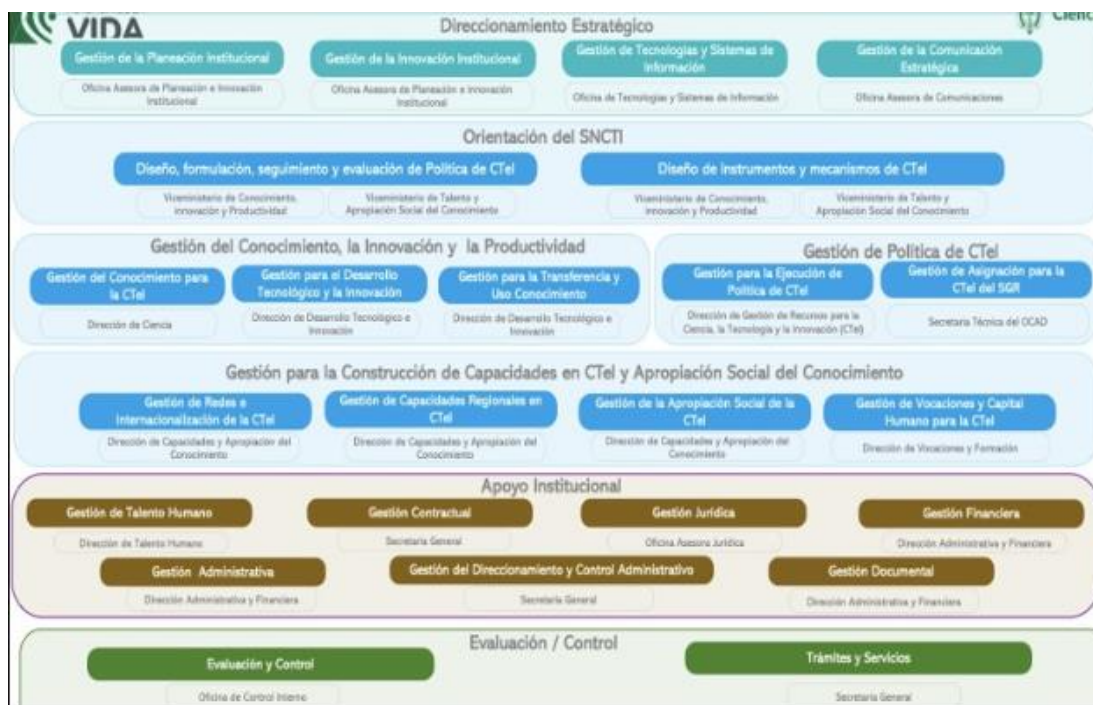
VIDA

Direccionamiento Estratégico

Cienc

Gestión de la Planeación Institucional
Oficina Asesora de Planeación e Innovación Institucional

Gestión de la Innovación Institucional
Oficina Asesora de Planeación e Innovación Institucional

Gestión de Tecnologías y Sistemas de Información
Oficina de Tecnologías y Sistemas de Información

Gestión de la Comunicación Estratégica
Oficina Asesora de Comunicaciones

Orientación del SNCTI

Diseño, formulación, seguimiento y evaluación de Política de CTeI
Viceministerio de Conocimiento, Innovación y Productividad
Viceministerio de Talento y Apropiación Social del Conocimiento

Diseño de instrumentos y mecanismos de CTeI
Viceministerio de Conocimiento, Innovación y Productividad
Viceministerio de Talento y Apropiación Social del Conocimiento

Gestión del Conocimiento, la Innovación y la Productividad

Gestión del Conocimiento para la CTeI
Dirección de Ciencia

Gestión para el Desarrollo Tecnológico y la Innovación
Dirección de Desarrollo Tecnológico e Innovación

Gestión para la Transferencia y Uso Conocimiento
Dirección de Desarrollo Tecnológico e Innovación

Gestión de Política de CTeI

Gestión para la Ejecución de Política de CTeI
Dirección de Gestión de Recursos para la Ciencia, la Tecnología y la Innovación (CTeI)

Gestión de Asignación para la CTeI del SGR
Secretaría Técnica del OCAD

Gestión para la Construcción de Capacidades en CTeI y Apropiación Social del Conocimiento

Gestión de Redes e Internacionalización de la CTeI
Dirección de Capacidades y Apropiación del Conocimiento

Gestión de Capacidades Regionales en CTeI
Dirección de Capacidades y Apropiación del Conocimiento

Gestión de la Apropiación Social de la CTeI
Dirección de Capacidades y Apropiación del Conocimiento

Gestión de Vocaciones y Capital Humano para la CTeI
Dirección de Vocaciones y Formación

Apoyo Institucional

Gestión de Talento Humano
Dirección de Talento Humano

Gestión Contractual
Secretaría General

Gestión Jurídica
Oficina Asesora Jurídica

Gestión Financiera
Dirección Administrativa y Financiera

Gestión Administrativa
Dirección Administrativa y Financiera

Gestión del Direccionamiento y Control Administrativo
Secretaría General

Gestión Documental
Dirección Administrativa y Financiera

Evaluación / Control

Evaluación y Control
Oficina de Control Interno

Trámites y Servicios
Secretaría General